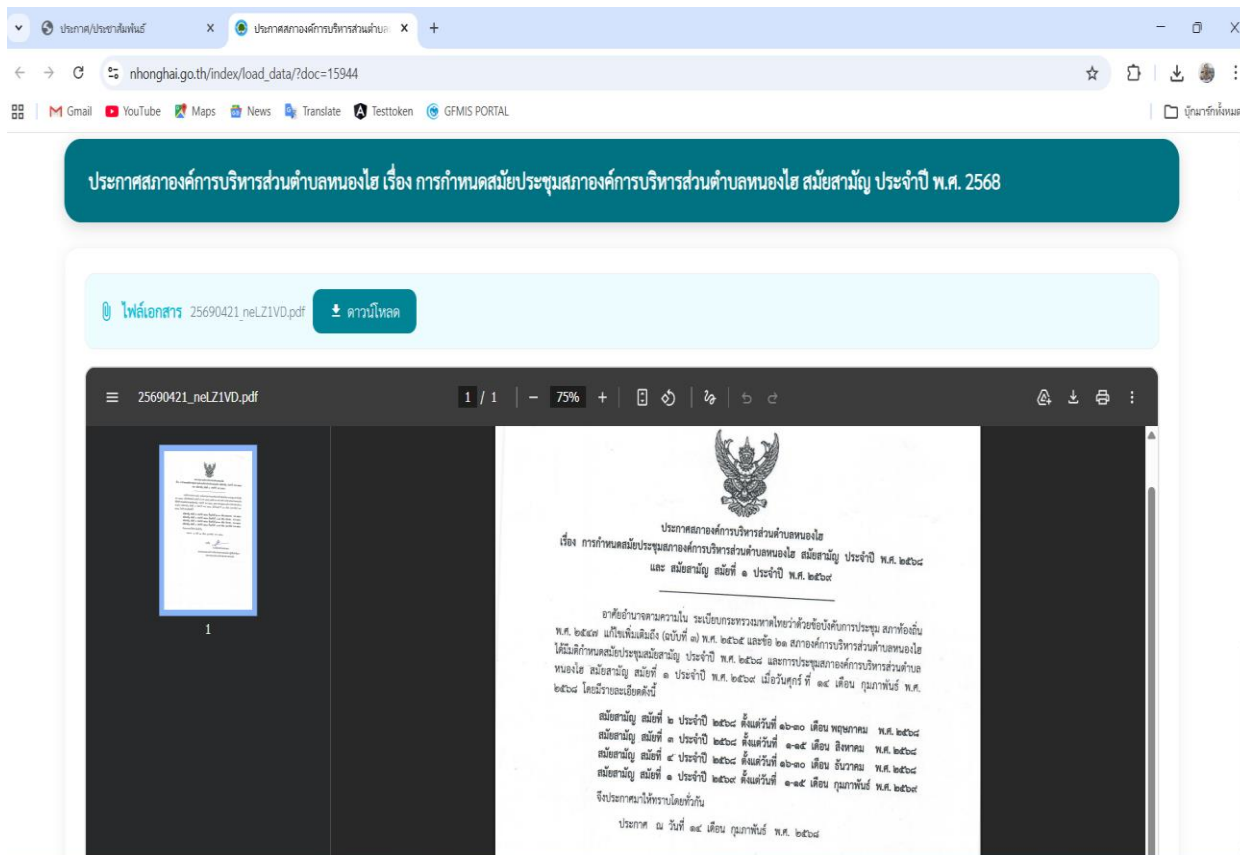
ประกาศ/ประชาสัมพันธ์ ×
ประกาศสภาองค์การบริหารส่วนตำบล ×
+

nhonghai.go.th/index/load_data/?doc=15944

Gmail YouTube Maps News Translate Testtoken GFMIS PORTAL
บุ๊กมาร์กทั้งหมด

ประกาศสภาองค์การบริหารส่วนตำบลหนองไฮ เรื่อง การกำหนดสมัยประชุมสภาองค์การบริหารส่วนตำบลหนองไฮ สมัยสามัญ ประจำปี พ.ศ. 2568

ไฟล์เอกสาร 25690421_neLZ1VD.pdf
ดาวน์โหลด

25690421_neLZ1VD.pdf
1 / 1
75%

1

ประกาศสภาองค์การบริหารส่วนตำบลหนองไฮ
เรื่อง การกำหนดสมัยประชุมสภาองค์การบริหารส่วนตำบลหนองไฮ สมัยสามัญ ประจำปี พ.ศ. ๒๕๖๘ และ สมัยสามัญ สมัยที่ ๑ ประจำปี พ.ศ. ๒๕๖๙

อาศัยอำนาจตามความใน ระเบียบกระทรวงมหาดไทยว่าด้วยข้อบังคับการประชุม สภาท้องถิ่น พ.ศ. ๒๕๔๗ แก้ไขเพิ่มเติมถึง (ฉบับที่ ๓) พ.ศ. ๒๕๖๕ และข้อ ๒๑ สภาองค์การบริหารส่วนตำบลหนองไฮ ได้มีมติกำหนดสมัยประชุมสมัยสามัญ ประจำปี พ.ศ. ๒๕๖๘ และการประชุมสภาองค์การบริหารส่วนตำบลหนองไฮ สมัยสามัญ สมัยที่ ๑ ประจำปี พ.ศ. ๒๕๖๙ เมื่อวันศุกร์ที่ ๑๔ เดือน กุมภาพันธ์ พ.ศ. ๒๕๖๘ โดยมีรายละเอียดดังนี้

สมัยสามัญ สมัยที่ ๒ ประจำปี ๒๕๖๘ ตั้งแต่วันที่ ๑๖-๓๐ เดือน พฤษภาคม พ.ศ. ๒๕๖๘
สมัยสามัญ สมัยที่ ๓ ประจำปี ๒๕๖๘ ตั้งแต่วันที่ ๑-๑๕ เดือน สิงหาคม พ.ศ. ๒๕๖๘
สมัยสามัญ สมัยที่ ๔ ประจำปี ๒๕๖๘ ตั้งแต่วันที่ ๑๖-๓๐ เดือน ธันวาคม พ.ศ. ๒๕๖๘
สมัยสามัญ สมัยที่ ๑ ประจำปี ๒๕๖๙ ตั้งแต่วันที่ ๑-๑๕ เดือน กุมภาพันธ์ พ.ศ. ๒๕๖๙
จึงประกาศมาให้ทราบโดยทั่วกัน

ประกาศ ณ วันที่ ๑๔ เดือน กุมภาพันธ์ พ.ศ. ๒๕๖๘